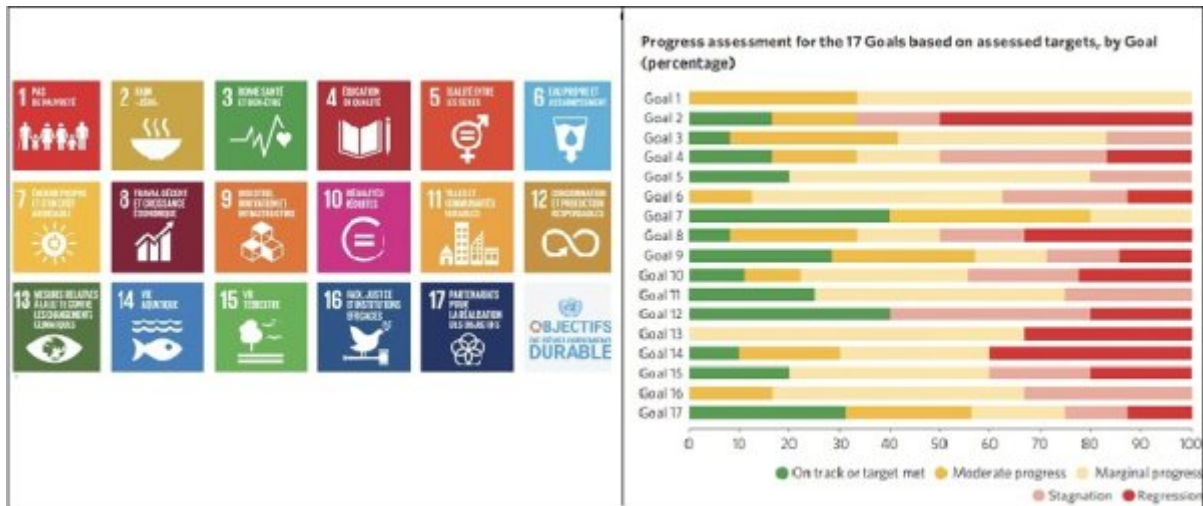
1 PAS DE PAUVRETÉ

2 FAIM «ZÉRO»

3 BONNE SANTÉ ET BIEN-ÊTRE

4 ÉDUCATION DE QUALITÉ

5 ÉGALITÉ ENTRE LES SEXES

6 EAU PROPRE ET ASSAINISSEMENT

7 ÉNERGIE PROPRE ET D'UN COÛT ABORDABLE

8 TRAVAIL DÉCENT ET CROISSANCE ÉCONOMIQUE

9 INDUSTRIE, INNOVATION ET INFRASTRUCTURE

10 INÉGALITÉS RÉDUITES

11 VILLES ET COMMUNAUTÉS DURABLES

12 CONSOMMATION ET PRODUCTION RESPONSABLES

13 MESURES RELATIVES À LA LUTTE CONTRE LES CHANGEMENTS CLIMATIQUES

14 VIE AQUATIQUE

15 VIE TERRESTRE

16 PAIX, JUSTICE ET INSTITUTIONS EFFICACES

17 PARTENARIATS POUR LA RÉALISATION DES OBJECTIFS

OBJECTIFS DE DÉVELOPPEMENT DURABLE

Progress assessment for the 17 Goals based on assessed targets, by Goal (percentage)

Goal 1
Goal 2
Goal 3
Goal 4
Goal 5
Goal 6
Goal 7
Goal 8
Goal 9
Goal 10
Goal 11
Goal 12
Goal 13
Goal 14
Goal 15
Goal 16
Goal 17

0 10 20 30 40 50 60 70 80 90 100

On track or target met
Moderate progress
Marginal progress
Stagnation
Regression